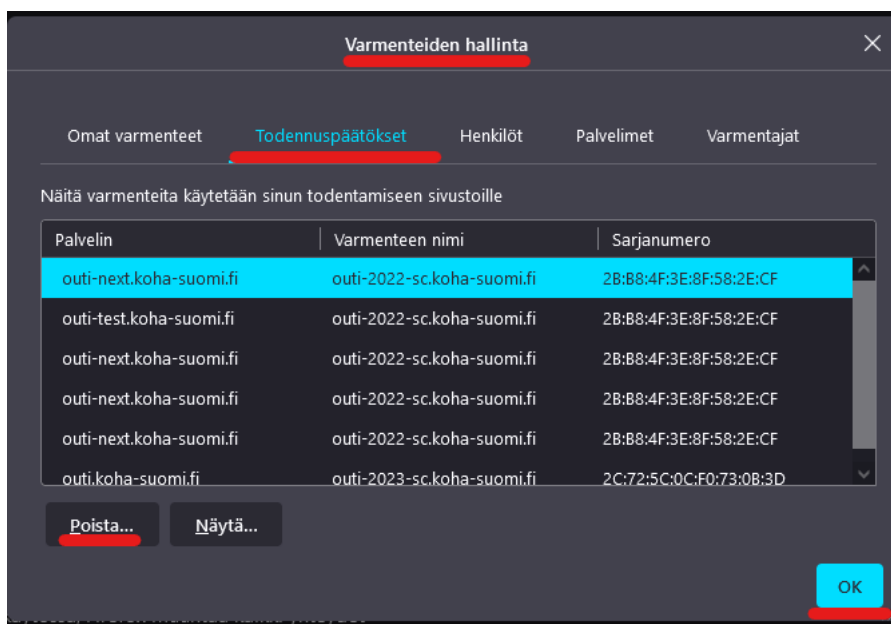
Varmenteiden hallinta

Omat varmenteet | Todennuspäätökset | Henkilöt | Palvelimet | Varmentajat

Näitä varmenteita käytetään sinun todentamiseen sivustoille

| Palvelin | Varmenteen nimi | Sarjanumero |
|---|---|---|
| outi-next.koha-suomi.fi | outi-2022-sc.koha-suomi.fi | 2B:B8:4F:3E:8F:58:2E:CF |
| outi-test.koha-suomi.fi | outi-2022-sc.koha-suomi.fi | 2B:B8:4F:3E:8F:58:2E:CF |
| outi-next.koha-suomi.fi | outi-2022-sc.koha-suomi.fi | 2B:B8:4F:3E:8F:58:2E:CF |
| outi-next.koha-suomi.fi | outi-2022-sc.koha-suomi.fi | 2B:B8:4F:3E:8F:58:2E:CF |
| outi-next.koha-suomi.fi | outi-2022-sc.koha-suomi.fi | 2B:B8:4F:3E:8F:58:2E:CF |
| outi.koha-suomi.fi | outi-2023-sc.koha-suomi.fi | 2C:72:5C:0C:F0:73:0B:3D |

Poista... | Näytä...

OK